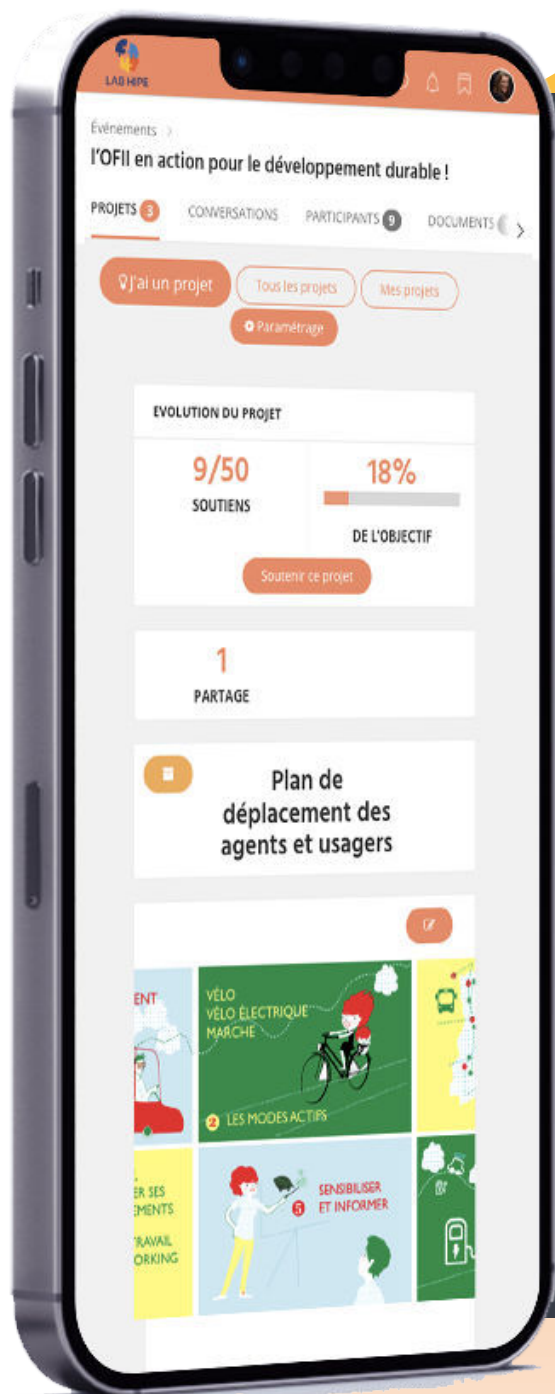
LAB HIPE

Événements >

l'OFII en action pour le développement durable !

PROJETS 3 CONVERSATIONS PARTICIPANTS 9 DOCUMENTS

J'ai un projet Tous les projets Mes projets

Paramétrage

EVOLUTION DU PROJET

9/50
SOUTIENS

18%
DE L'OBJECTIF

Soutenir ce projet

1
PARTAGE

Plan de déplacement des agents et usagers

ENT

VÉLO
VÉLO ÉLECTRIQUE
MARCHE

2 LES MODES ACTIFS

ER SES
EMENTS
TRAVAIL
ORKING

3 SENSIBILISER ET INFORMER